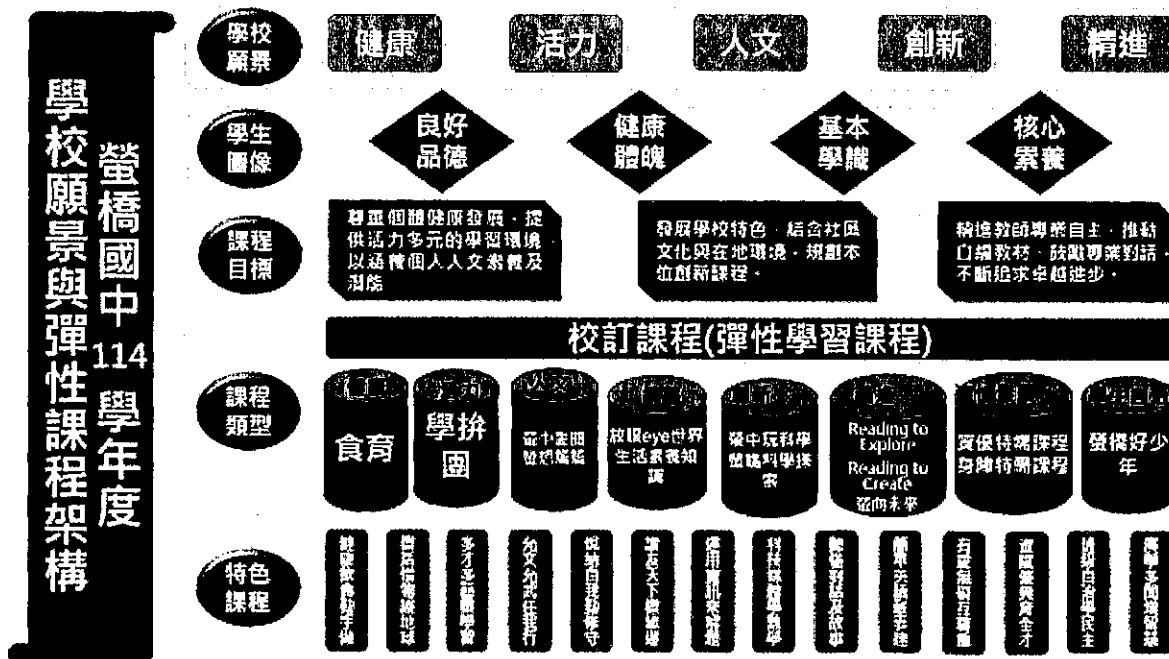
學校願景與彈性課程架構
螢橋國中114學年度

學校願景
健康 活力 人文 創新 精進

學生圖像
良好品德 健康體魄 基本學識 核心素養

課程目標
尊重個體健康發展，提供活力多元的學習環境，以涵育個人人文素養及潛能
發展學校特色，結合社區文化與在地環境，規劃本位創新課程。
精進教師專業自主，推動自編教材，鼓勵專業對話，不斷追求卓越進步。

校訂課程(彈性學習課程)

課程類型
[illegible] 食育
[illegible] 學拚團
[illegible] 螢中案例發想攜誌
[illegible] 放眼eye世界 生活素養知識
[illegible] 螢中玩科學 樂鑽科學探索
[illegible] Reading to Explore Reading to Create 迎向未來
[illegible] 資優特殊課程 身障特需課程
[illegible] 發揚好少年

特色課程
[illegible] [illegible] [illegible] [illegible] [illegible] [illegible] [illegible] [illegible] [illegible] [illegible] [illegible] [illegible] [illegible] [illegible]